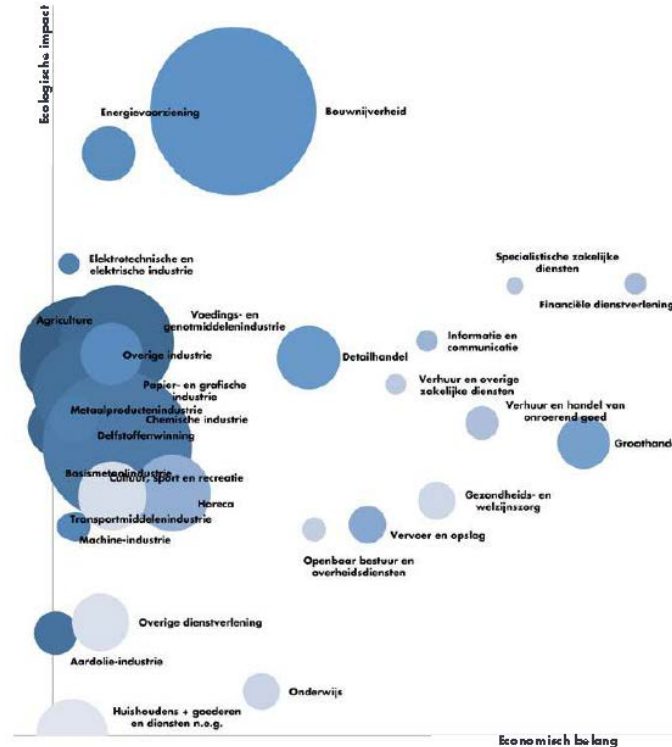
Ecologische impact

Energievoorziening

Bouwnijverheid

Elektrotechnische en elektrische industrie

Specialistische zakelijke diensten

Financiële dienstverlening

Agriculture

Voedings- en genotmiddelenindustrie

Overige industrie

Detailhandel

Informatie en communicatie

Papier- en grafische industrie

Verhuur en overige zakelijke diensten

Metaalproductenindustrie

Chemische industrie

Verhuur en handel van onroerend goed

Delfstoffenwinning

Groothandel

Basismetaalindustrie

Cultuur, sport en recreatie

Horeca

Gezondheids- en welzijnszorg

Transportmiddelenindustrie

Machine-industrie

Vervoer en opslag

Openbaar bestuur en overheidsdiensten

Overige dienstverlening

Aardolie-industrie

Onderwijs

Huishoudens + goederen en diensten n.o.g.

Economisch belang